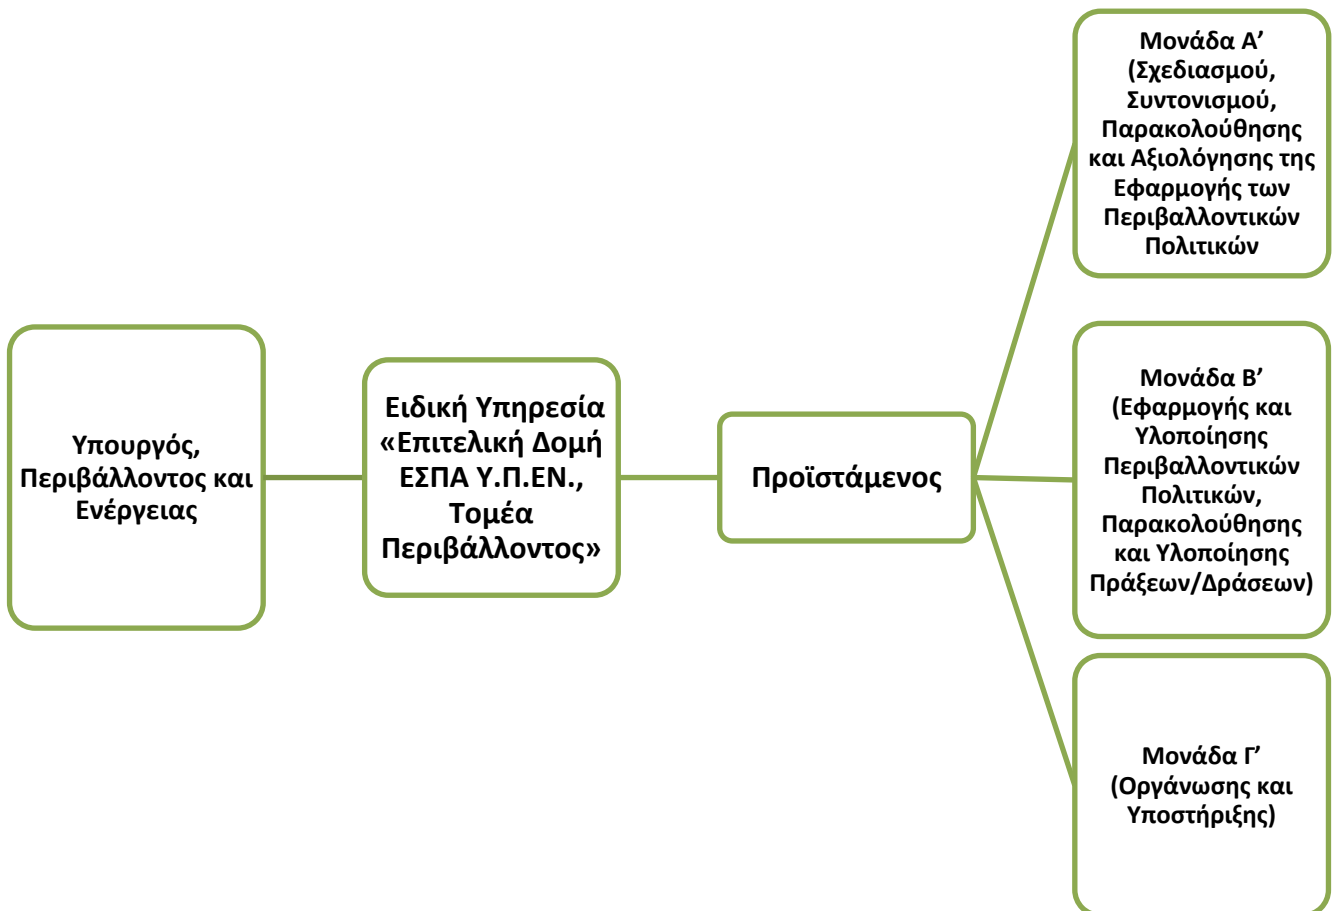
Υπουργός, Περιβάλλοντος και Ενέργειας

Ειδική Υπηρεσία «Επιτελική Δομή ΕΣΠΑ Υ.Π.ΕΝ., Τομέα Περιβάλλοντος»

Προϊστάμενος

Μονάδα Α’ (Σχεδιασμού, Συντονισμού, Παρακολούθησης και Αξιολόγησης της Εφαρμογής των Περιβαλλοντικών Πολιτικών

Μονάδα Β’ (Εφαρμογής και Υλοποίησης Περιβαλλοντικών Πολιτικών, Παρακολούθησης και Υλοποίησης Πράξεων/Δράσεων)

Μονάδα Γ’ (Οργάνωσης και Υποστήριξης)